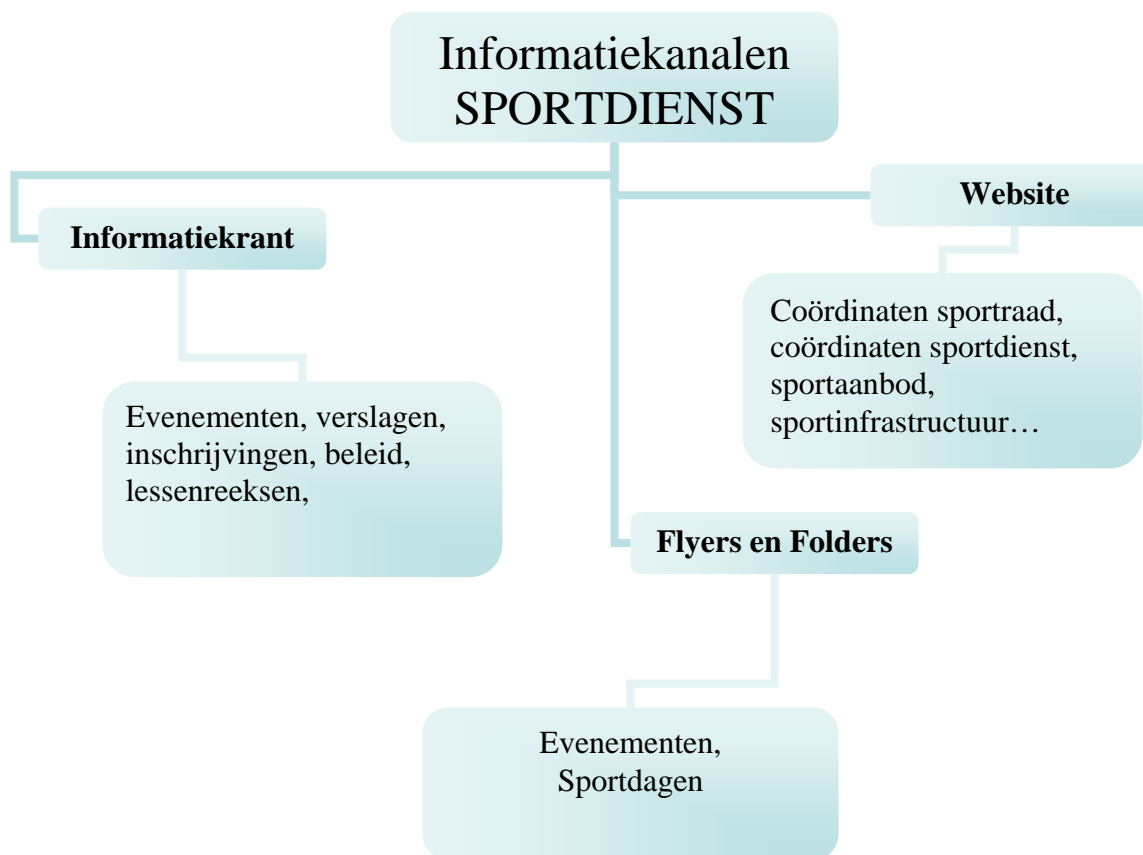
Informatiekanalen SPORTDIENST

Informatiekrant

Evenementen, verslagen, inschrijvingen, beleid, lessenreeksen,

Website

Coördinaten sportraad, coördinaten sportdienst, sportaanbod, sportinfrastructuur…

Flyers en Folders

Evenementen, Sportdagen